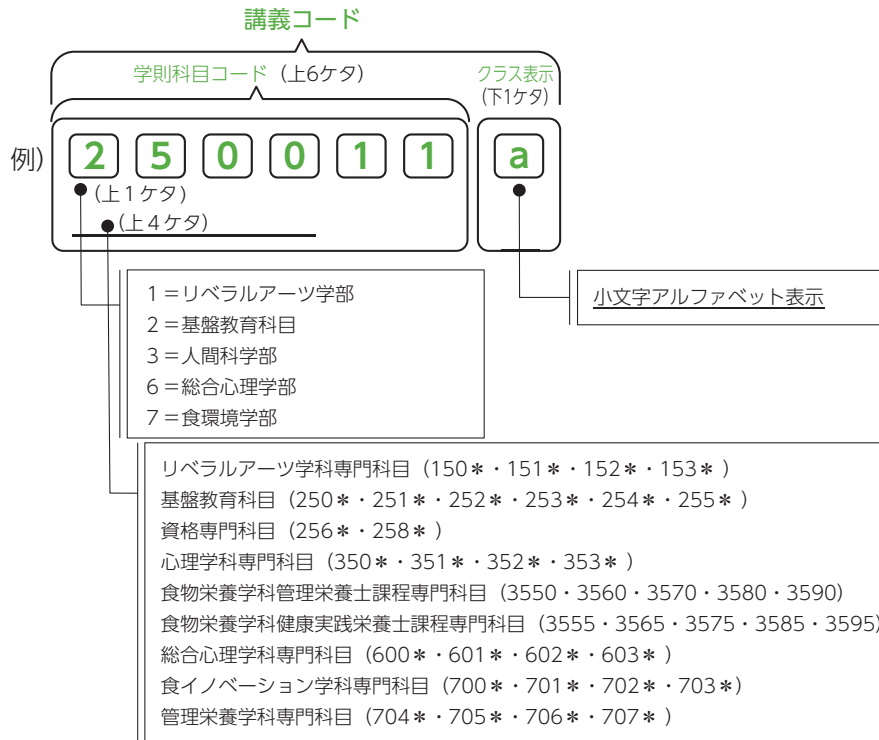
講義コード

学則科目コード（上6ケタ）

クラス表示
（下1ケタ）

例）

2 5 0 0 1 1 a

（上１ケタ）

（上４ケタ）

１＝リベラルアーツ学部
２＝基盤教育科目
３＝人間科学部
６＝総合心理学部
７＝食環境学部

小文字アルファベット表示

リベラルアーツ学科専門科目（150＊・151＊・152＊・153＊）
基盤教育科目（250＊・251＊・252＊・253＊・254＊・255＊）
資格専門科目（256＊・258＊）
心理学科専門科目（350＊・351＊・352＊・353＊）
食物栄養学科管理栄養士課程専門科目（3550・3560・3570・3580・3590）
食物栄養学科健康実践栄養士課程専門科目（3555・3565・3575・3585・3595）
総合心理学科専門科目（600＊・601＊・602＊・603＊）
食イノベーション学科専門科目（700＊・701＊・702＊・703＊）
管理栄養学科専門科目（704＊・705＊・706＊・707＊）